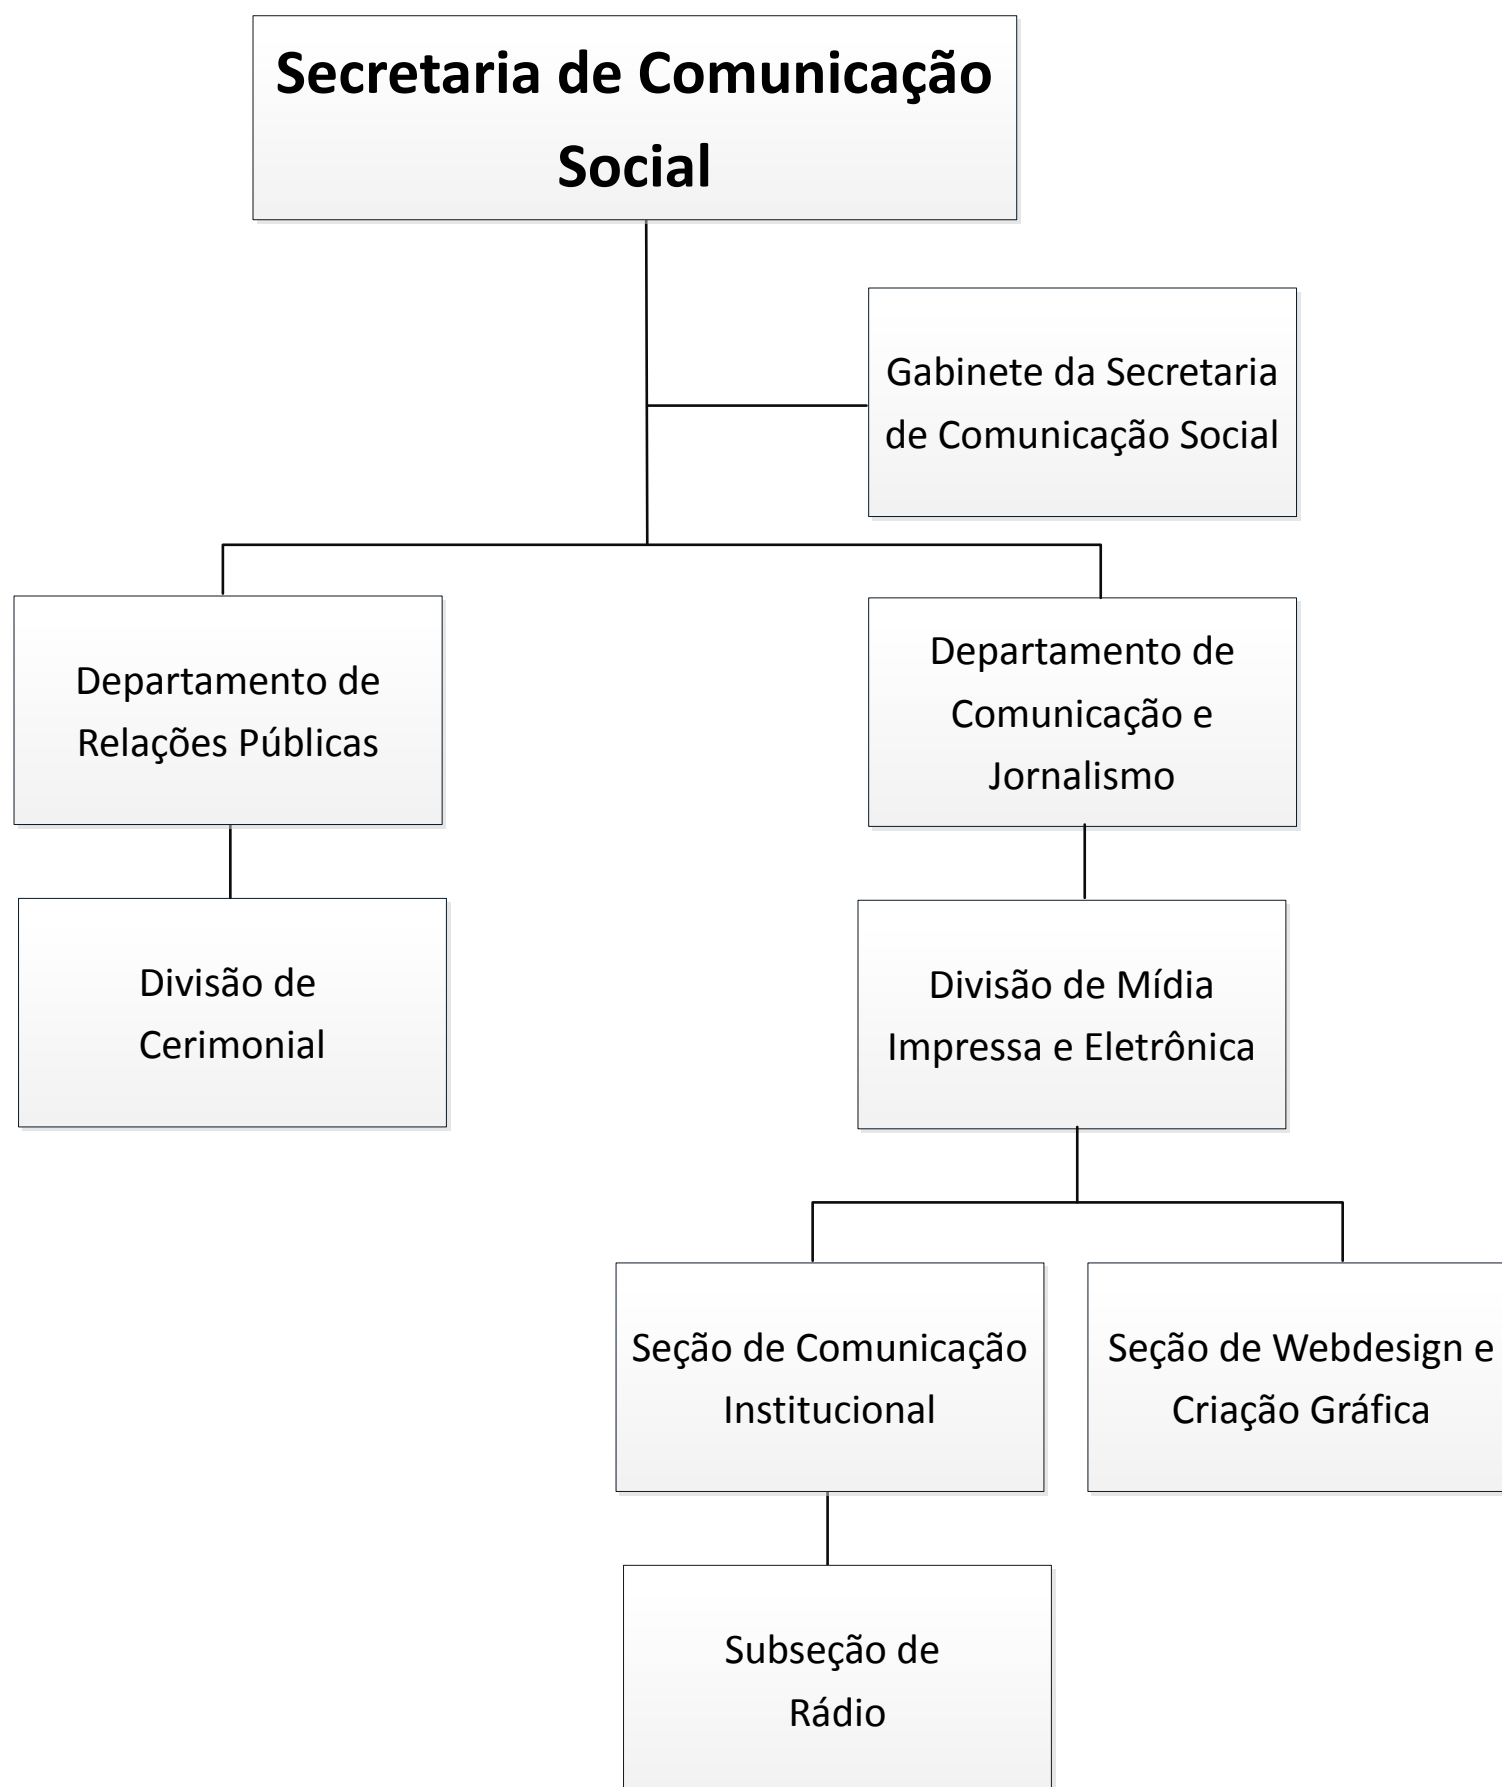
Secretaria de Comunicação Social

Gabinete da Secretaria de Comunicação Social

Departamento de Relações Públicas

Departamento de Comunicação e Jornalismo

Divisão de Cerimonial

Divisão de Mídia Impressa e Eletrônica

Seção de Comunicação Institucional

Seção de Webdesign e Criação Gráfica

Subseção de Rádio